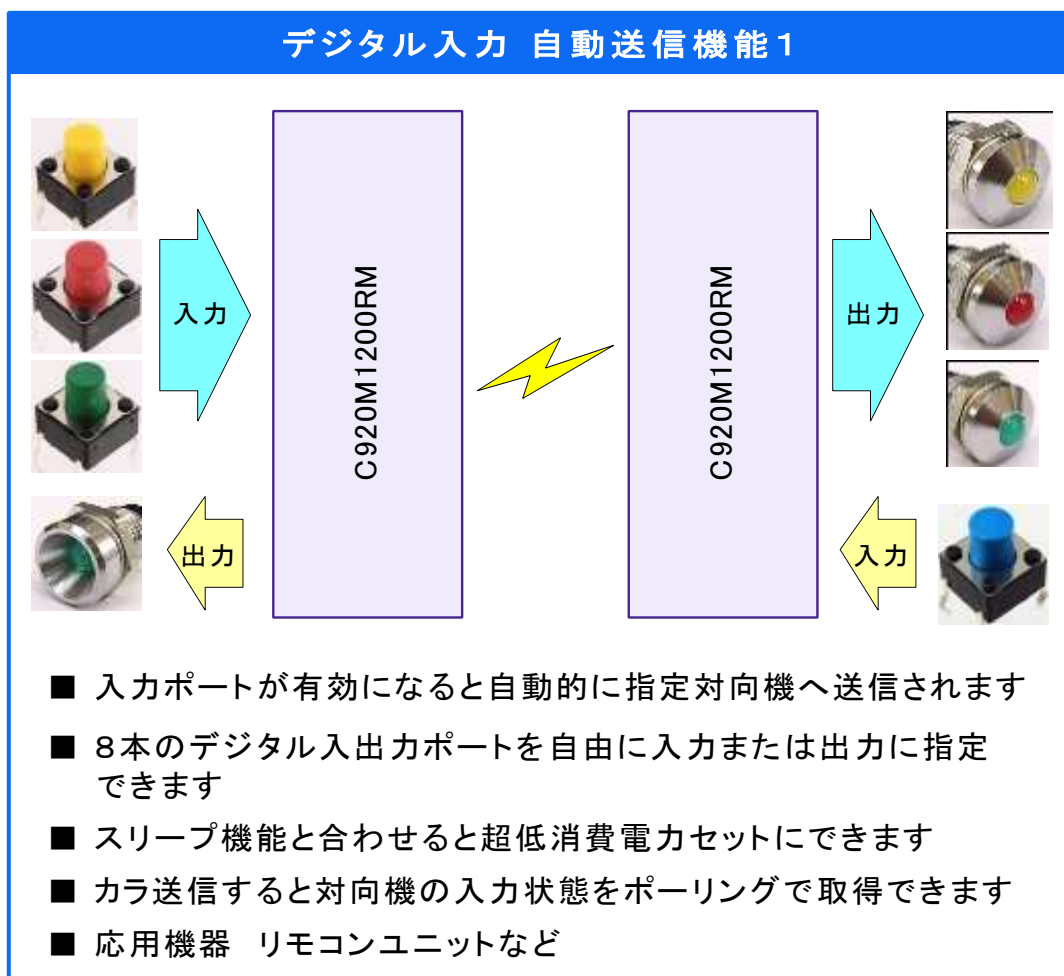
デジタル入力 自動送信機能1

入力

C920M1200RM

C920M1200RM

出力

出力

入力

■ 入力ポートが有効になると自動的に指定対向機へ送信されます

■ 8本のデジタル入出力ポートを自由に入力または出力に指定できます

■ スリープ機能と合わせると超低消費電力セットにできます

■ カラ送信すると対向機の入力状態をポーリングで取得できます

■ 応用機器 リモコンユニットなど